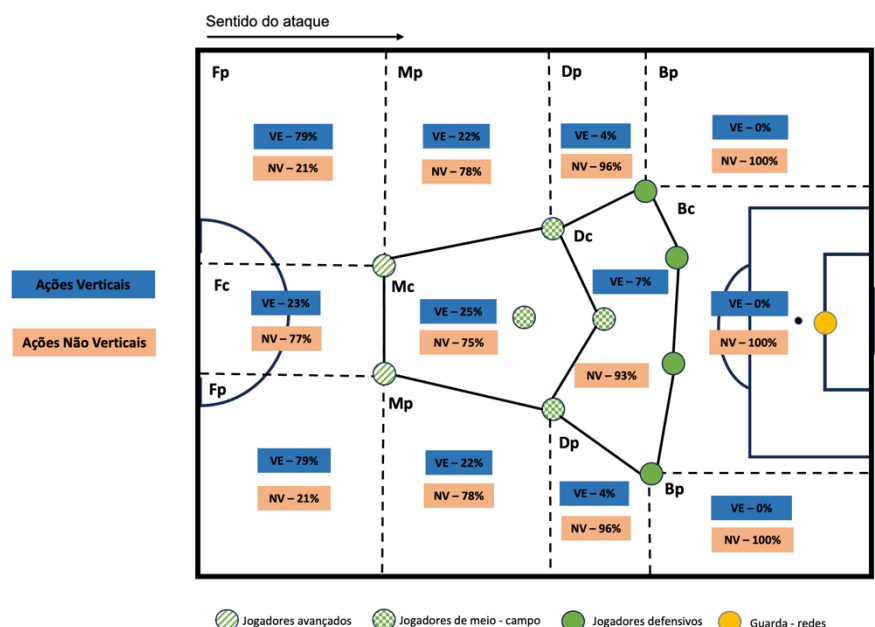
Sentido do ataque

Fp

VE – 79%

NV – 21%

Mp

VE – 22%

NV – 78%

Dp

VE – 4%

NV – 96%

Bp

VE – 0%

NV – 100%

Bc

Dc

Ações Verticais

Ações Não Verticais

Fc

VE – 23%

NV – 77%

Mc

VE – 25%

NV – 75%

VE – 7%

NV – 93%

VE – 0%

NV – 100%

Fp

Mp

Dp

VE – 79%

NV – 21%

VE – 22%

NV – 78%

VE – 4%

NV – 96%

Bp

VE – 0%

NV – 100%

Jogadores avançados

Jogadores de meio - campo

Jogadores defensivos

Guarda - redes